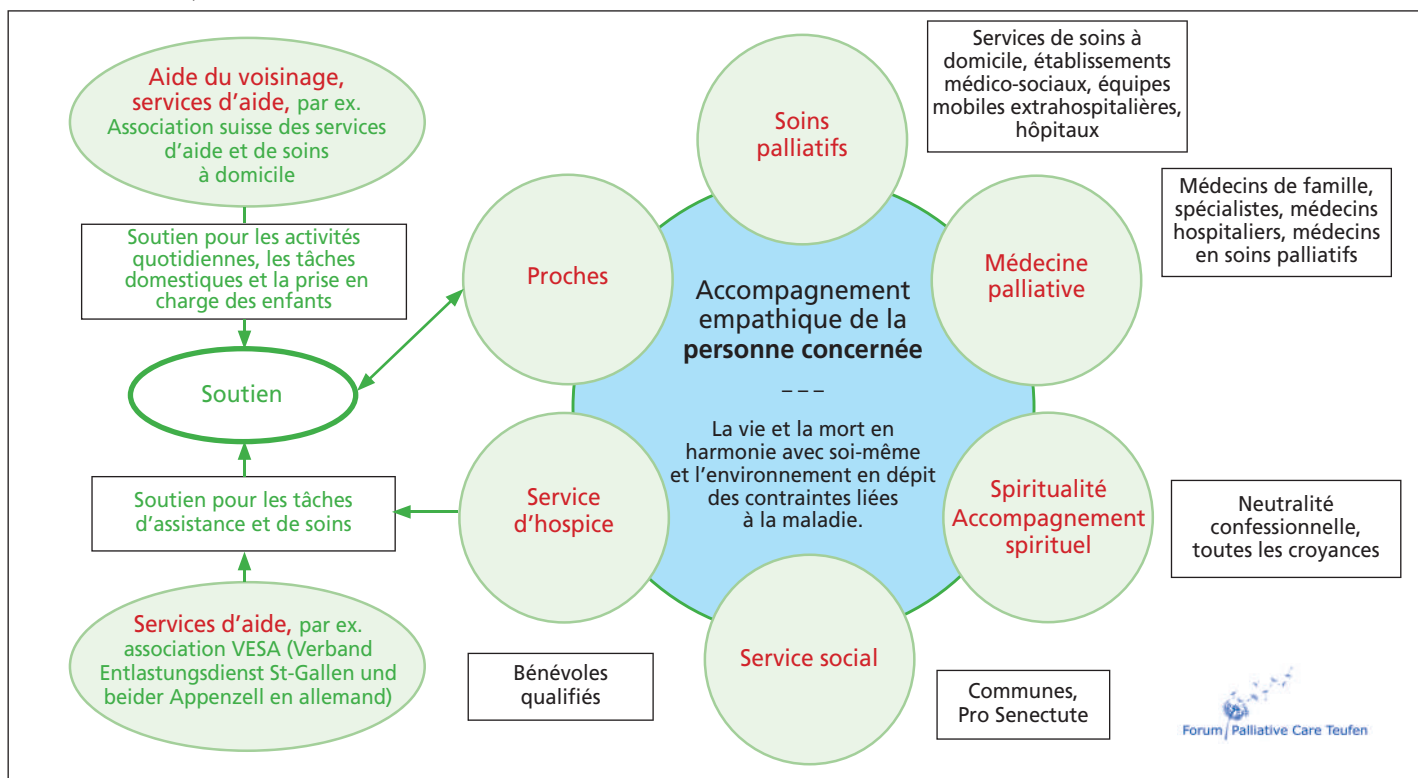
Aide du voisinage, services d'aide, par ex. Association suisse des services d'aide et de soins à domicile

Soutien pour les activités quotidiennes, les tâches domestiques et la prise en charge des enfants

Soutien

Soutien pour les tâches d'assistance et de soins

Services d'aide, par ex. association VESA (Verband Entlastungsdienst St-Gallen und beider Appenzell en allemand)

Bénévoles qualifiés

Proches

Service d'hospice

Soins palliatifs

Services de soins à domicile, établissements médico-sociaux, équipes mobiles extrahospitalières, hôpitaux

Médecine palliative

Médecins de famille, spécialistes, médecins hospitaliers, médecins en soins palliatifs

Accompagnement empathique de la **personne concernée**

– – –

La vie et la mort en harmonie avec soi-même et l'environnement en dépit des contraintes liées à la maladie.

Spiritualité Accompagnement spirituel

Neutralité confessionnelle, toutes les croyances

Service social

Communes, Pro Senectute

Forum Palliative Care Teufen